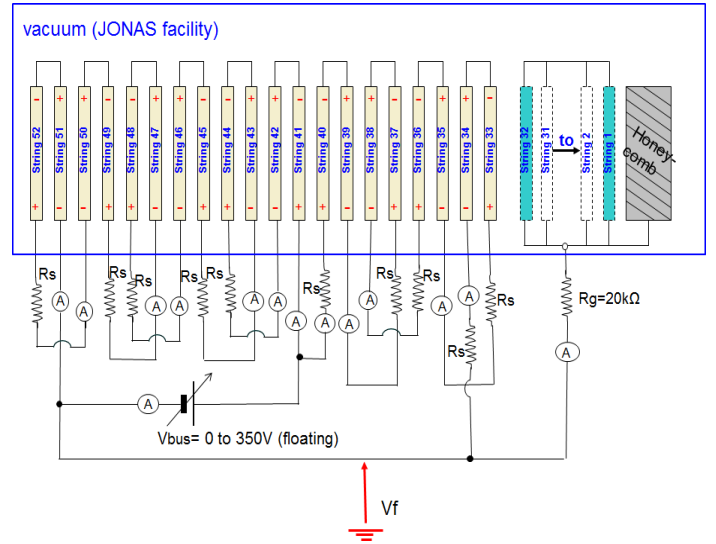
vacuum (JONAS facility)

String 52
String 51
String 50
String 49
String 48
String 47
String 46
String 45
String 44
String 43
String 42
String 41
String 40
String 39
String 38
String 37
String 36
String 35
String 34
String 33
String 32
String 31
to
String 2
String 1
Honey-comb

Rs Rs Rs Rs Rs Rs Rs Rs Rs Rs Rs
A A A A A A A A A A A A A
Rg=20kΩ
A
A
Vbus= 0 to 350V (floating)
Vf